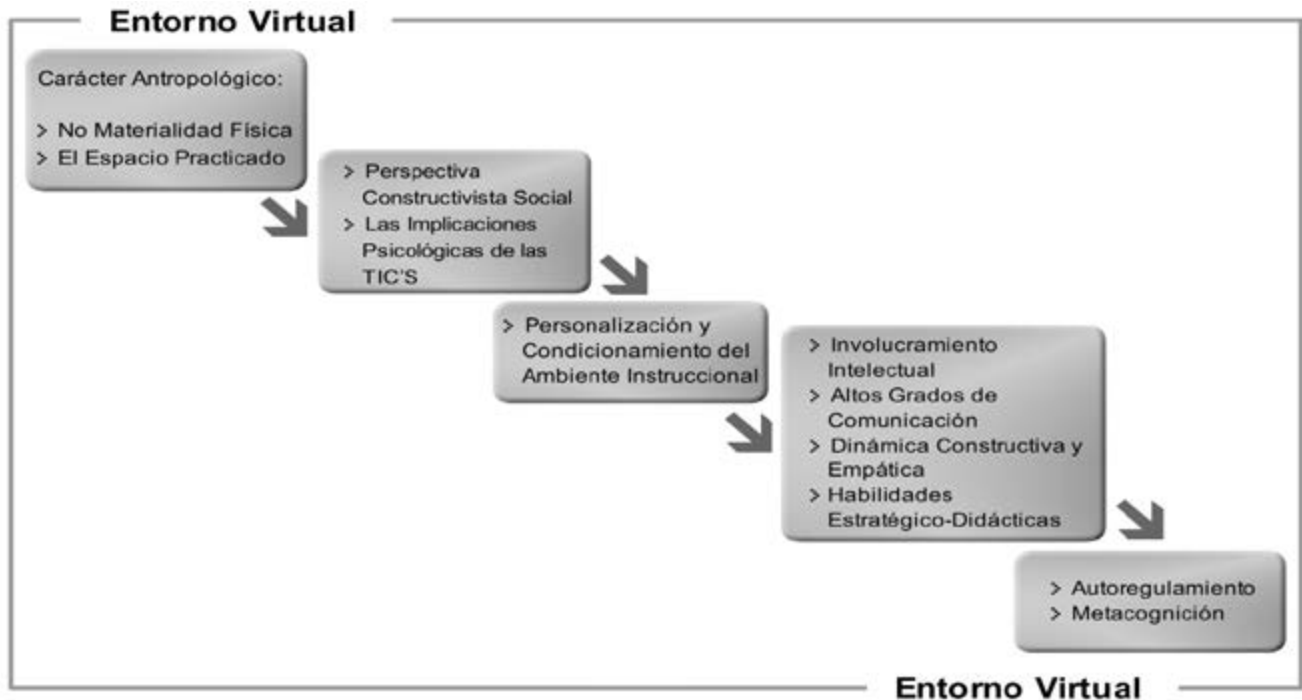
Entorno Virtual

Carácter Antropológico:

> No Materialidad Física
> El Espacio Practicado

> Perspectiva Constructivista Social
> Las Implicaciones Psicológicas de las TIC'S

> Personalización y Condicionamiento del Ambiente Instruccional

> Involucramiento Intelectual
> Altos Grados de Comunicación
> Dinámica Constructiva y Empática
> Habilidades Estratégico-Didácticas

> Autoregulamiento
> Metacognición

Entorno Virtual